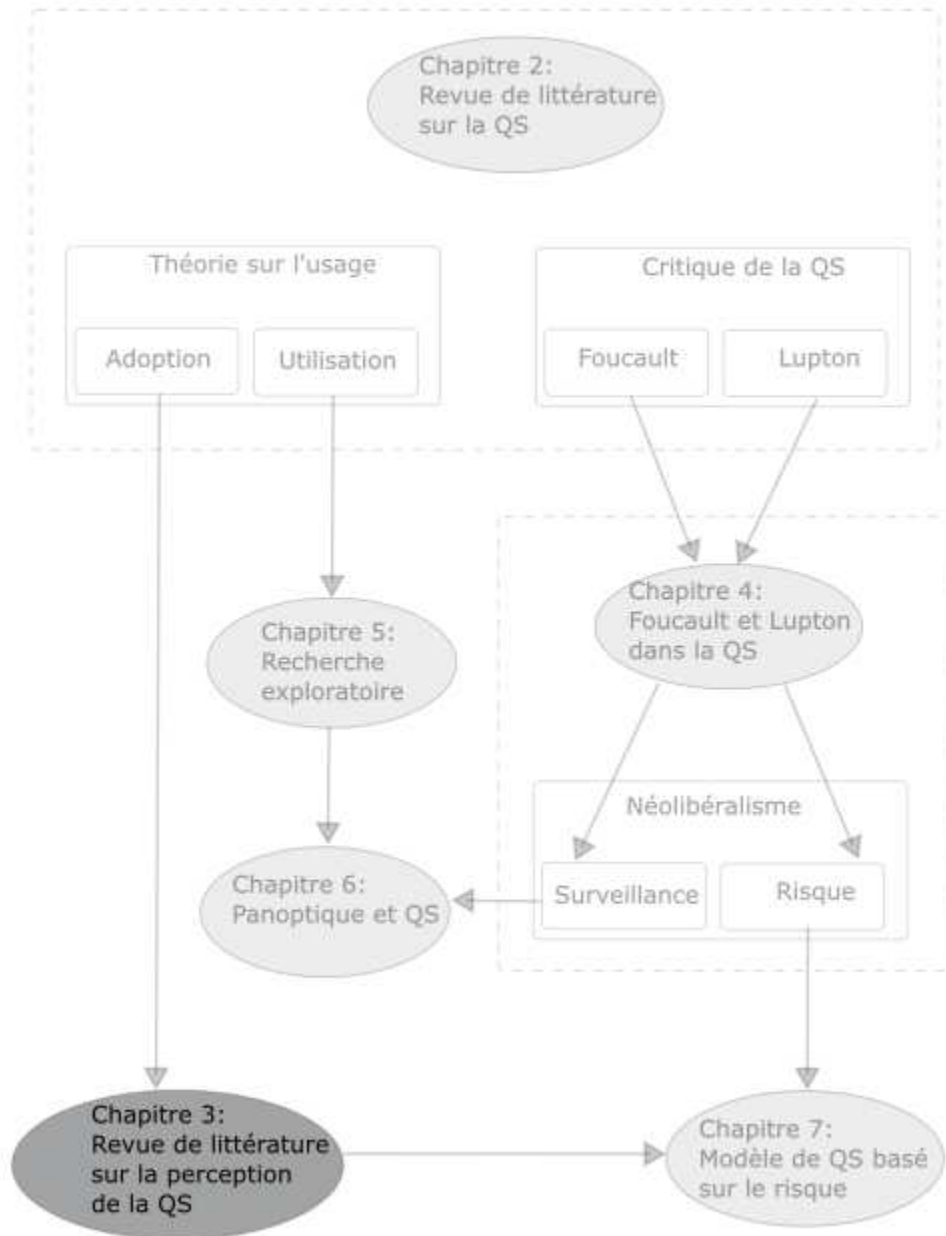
Chapitre 2:
Revue de littérature sur la QS

Théorie sur l'usage

Adoption

Utilisation

Critique de la QS

Foucault

Lupton

Chapitre 4:
Foucault et Lupton dans la QS

Chapitre 5:
Recherche exploratoire

Néolibéralisme

Surveillance

Risque

Chapitre 6:
Panoptique et QS

Chapitre 3:
Revue de littérature sur la perception de la QS

Chapitre 7:
Modèle de QS basé sur le risque